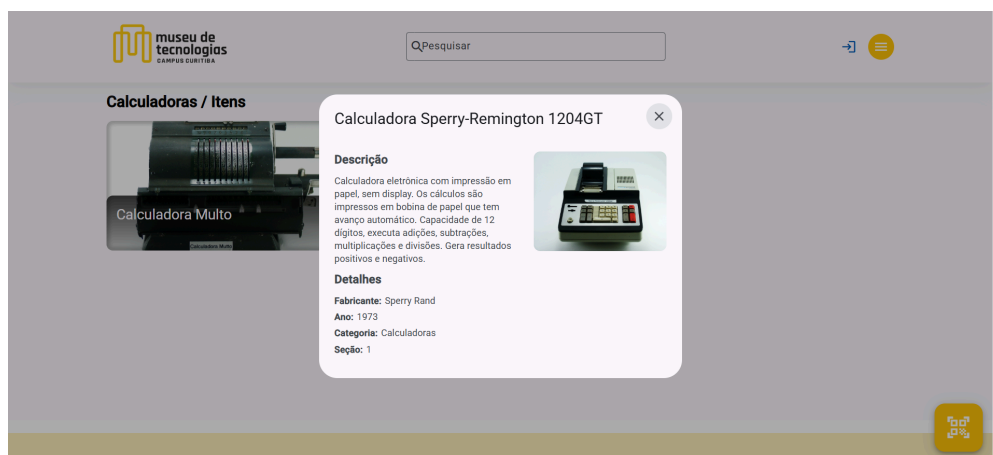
museu de tecnologias
CAMPUS CURITIBA

Pesquisar

Calculadoras / Itens

Calculadora Multo

Calculadora Sperry-Remington 1204GT

Descrição

Calculadora eletrônica com impressão em papel, sem display. Os cálculos são impressos em bobina de papel que tem avanço automático. Capacidade de 12 dígitos, executa adições, subtrações, multiplicações e divisões. Gera resultados positivos e negativos.

Detalhes

Fabricante: Sperry Rand

Ano: 1973

Categoria: Calculadoras

Seção: 1